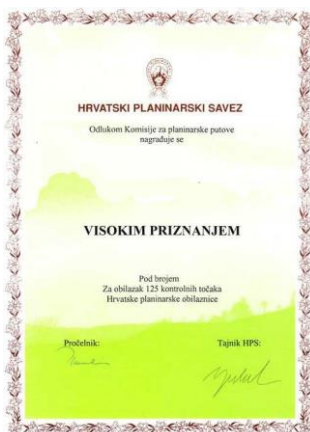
HRVATSKI PLANINARSKI SAVEZ

Odlukom Komisije za planinarske putove nagrađuje se

VISOKIM PRIZNANJEM

Pod brojem
Za obilazak 125 kontrolnih točaka Hrvatske planinarske obilaznice

Pročelnik:

Tajnik HPS:

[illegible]

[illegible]